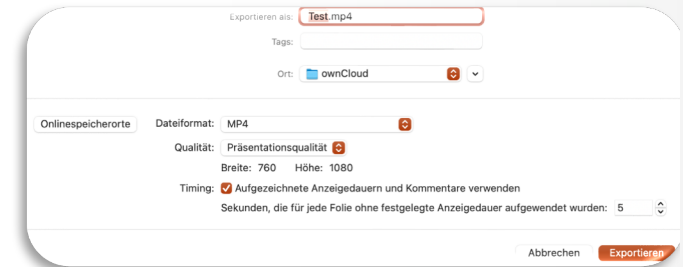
Exportieren als: Test.mp4

Tags:

Ort: ownCloud

Onlinespeicherorte

Dateiformat: MP4

Qualität: Präsentationsqualität

Breite: 760 Höhe: 1080

Timing: Aufgezeichnete Anzeigedauern und Kommentare verwenden

Sekunden, die für jede Folie ohne festgelegte Anzeigedauer aufgewendet wurden: 5

Abbrechen Exportieren